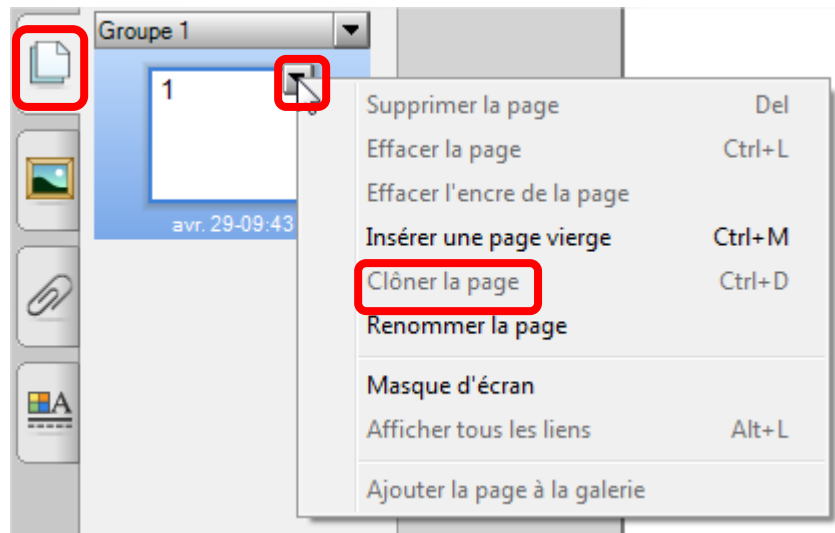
Groupe 1

1

avr. 29-09:43

Supprimer la page Del
Effacer la page Ctrl+L
Effacer l'encre de la page
Insérer une page vierge Ctrl+M
Clôner la page Ctrl+D
Renommer la page

Masque d'écran
Afficher tous les liens Alt+L

Ajouter la page à la galerie